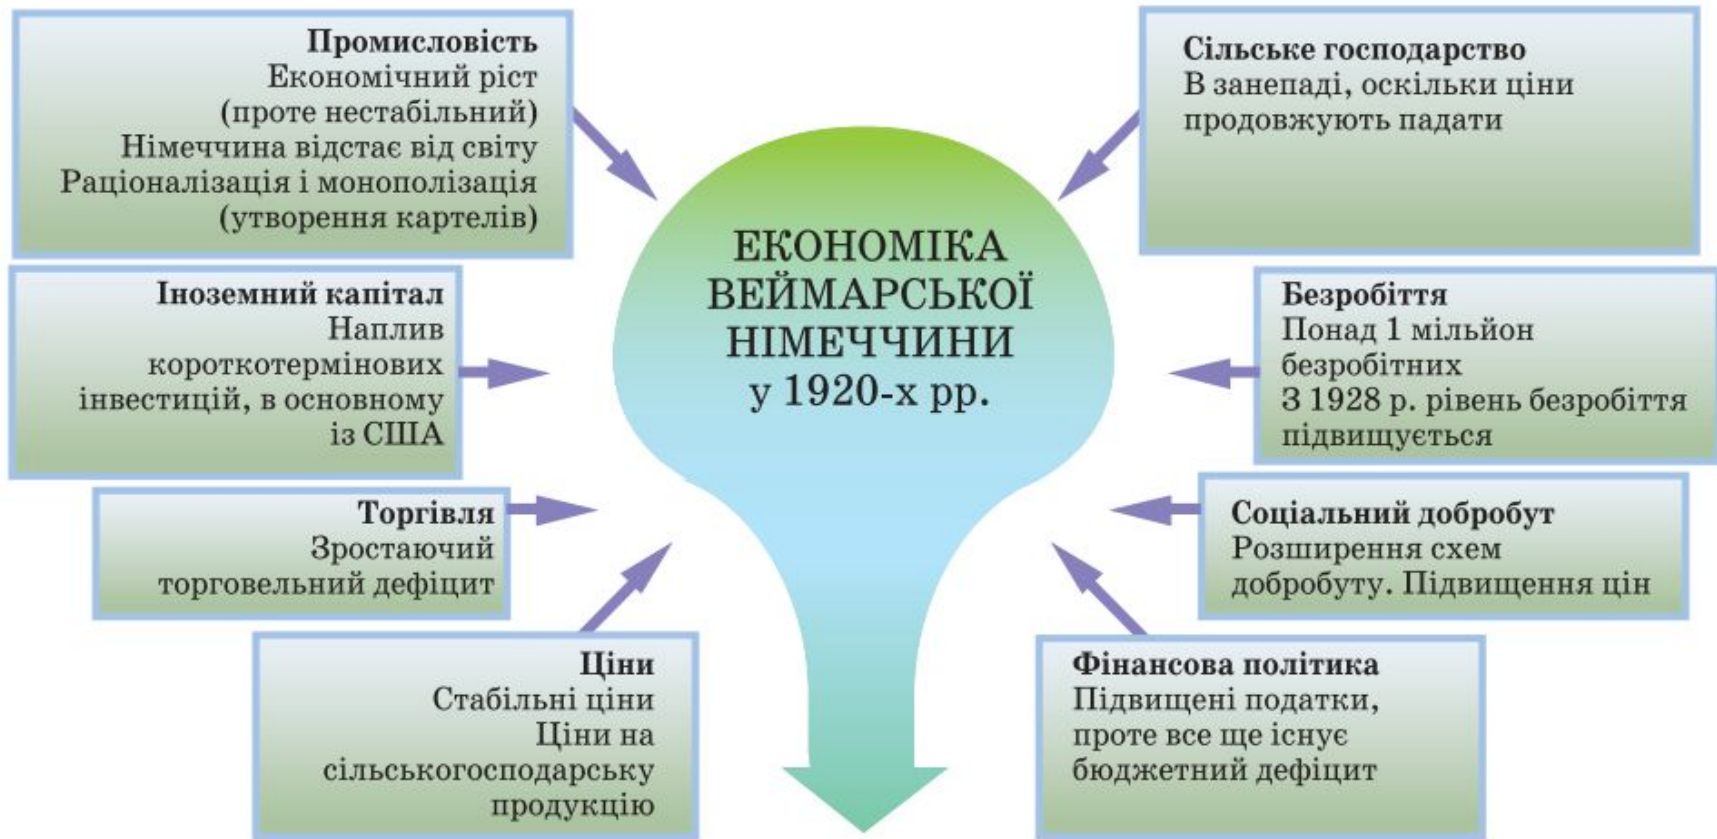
Промисловість
Економічний ріст (проте нестабільний)
Німеччина відстає від світу
Раціоналізація і монополізація (утворення картелів)

Сільське господарство
В занепаді, оскільки ціни продовжують падати

ЕКОНОМІКА ВЕЙМАРСЬКОЇ НІМЕЧЧИНИ у 1920-х рр.

Іноземний капітал
Наплив короткотермінових інвестицій, в основному із США

Безробіття
Понад 1 мільйон безробітних
З 1928 р. рівень безробіття підвищується

Торгівля
Зростаючий торговельний дефіцит

Соціальний добробут
Розширення схем добробуту. Підвищення цін

Ціни
Стабільні ціни
Ціни на сільськогосподарську продукцію

Фінансова політика
Підвищені податки, проте все ще існує бюджетний дефіцит